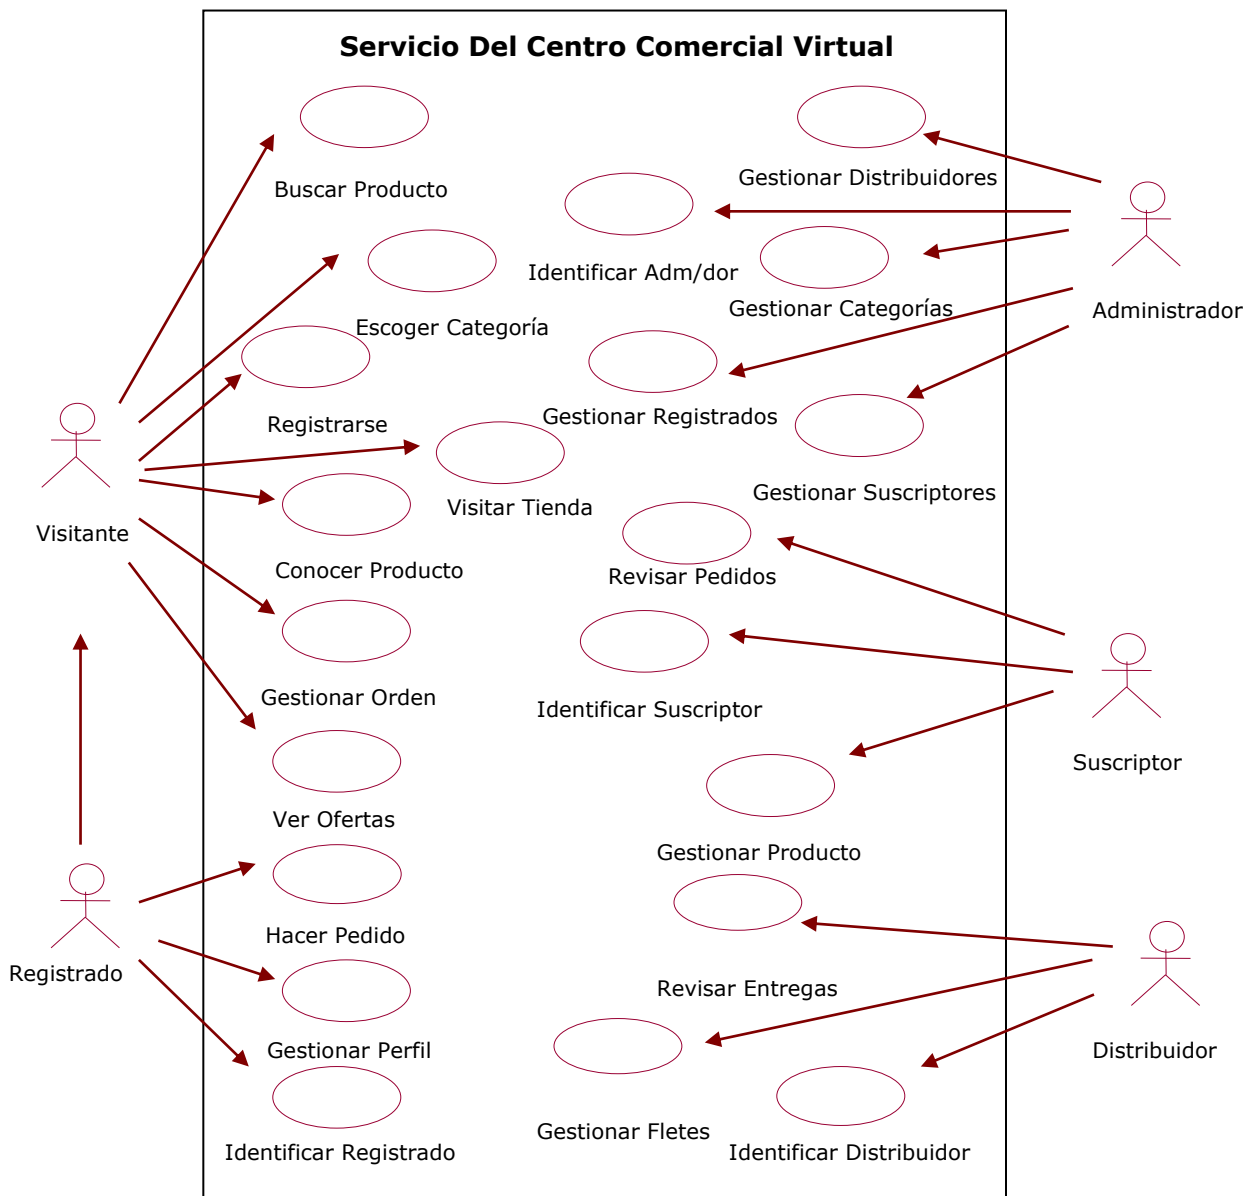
Servicio Del Centro Comercial Virtual

Buscar Producto

Gestionar Distribuidores

Identificar Adm/dor

Gestionar Categorías

Administrador

Escoger Categoría

Registrarse

Gestionar Registrados

Visitar Tienda

Gestionar Suscriptores

Visitante

Conocer Producto

Revisar Pedidos

Identificar Suscriptor

Gestionar Orden

Suscriptor

Ver Ofertas

Gestionar Producto

Hacer Pedido

Registrado

Revisar Entregas

Distribuidor

Gestionar Perfil

Gestionar Fletes

Identificar Registrado

Identificar Distribuidor